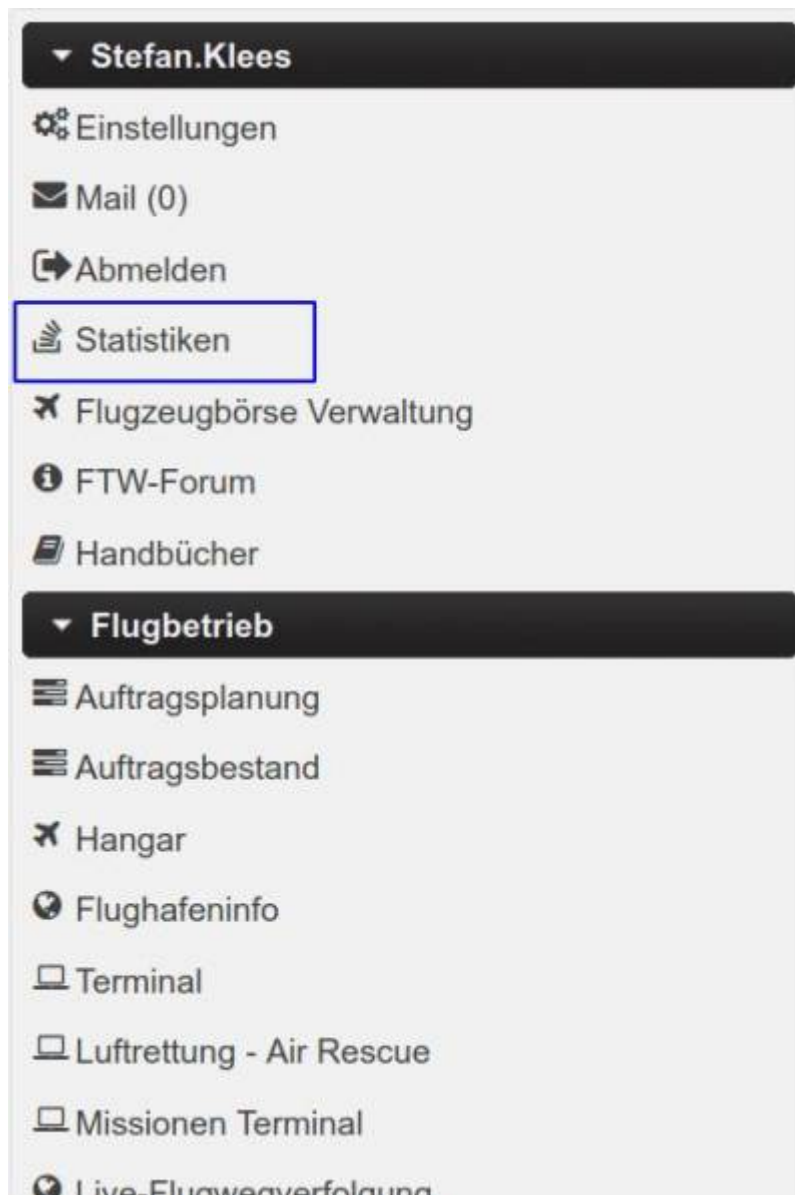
Stefan.Klees

Einstellungen

Mail (0)

Abmelden

Statistiken

Flugzeugbörse Verwaltung

FTW-Forum

Handbücher

Flugbetrieb

Auftragsplanung

Auftragsbestand

Hangar

Flughafeninfo

Terminal

Luftrettung - Air Rescue

Missionen Terminal

Live-Flugwegverfolgung